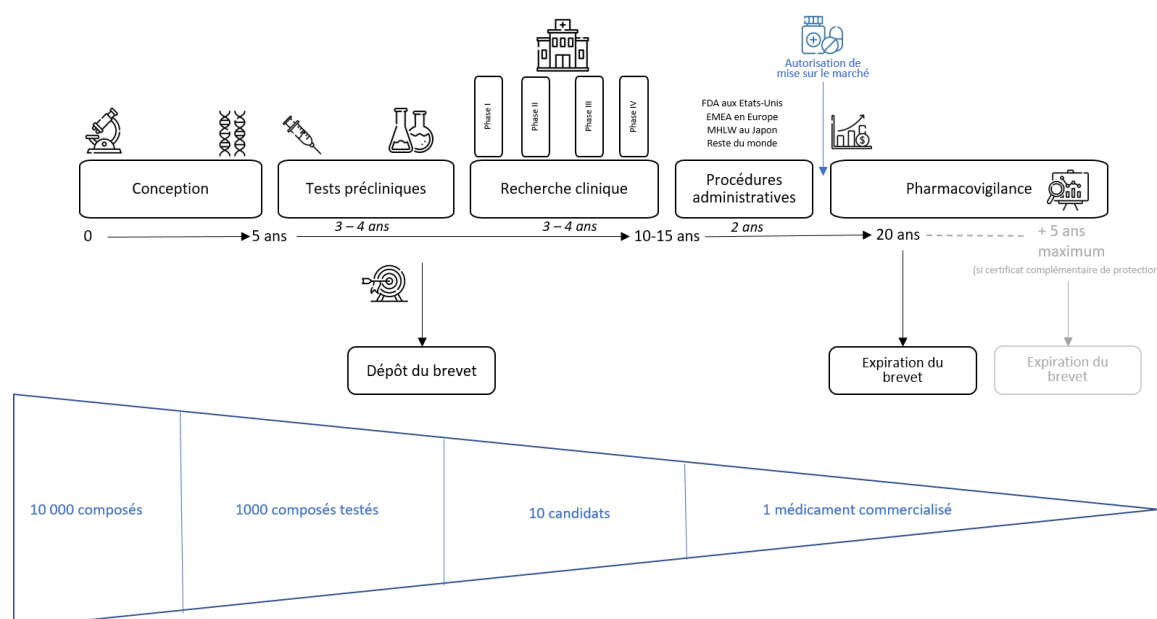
Autorisation de mise sur le marché

Phase I
Phase II
Phase III
Phase IV

FDA aux Etats-Unis
EMEA en Europe
MHLW au Japon
Reste du monde

Conception

Tests précliniques

Recherche clinique

Procédures administratives

Pharmacovigilance

0

5 ans

3 – 4 ans

3 – 4 ans

10-15 ans

2 ans

20 ans

+ 5 ans maximum
(si certificat complémentaire de protection

Dépôt du brevet

Expiration du brevet

Expiration du brevet

10 000 composés

1000 composés testés

10 candidats

1 médicament commercialisé